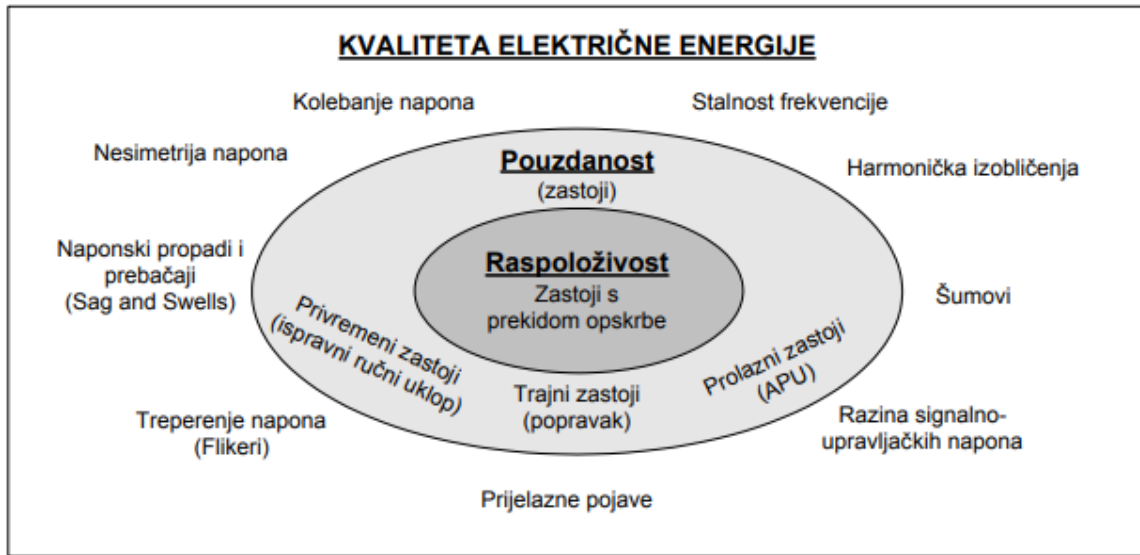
KVALITETA ELEKTRIČNE ENERGIJE

Kolebanje napona

Stalnost frekvencije

Nesimetrija napona

Pouzdanost
(zastoji)

Harmonička izobličenja

Naponski propadi i prebačaji
(Sag and Swells)

Raspoloživost
Zastoji s prekidom opskrbe

Šumovi

Privremeni zastoji
(ispravni ručni uklop)

Trajni zastoji
(popravak)

Prolazni zastoji
(APU)

Treperenje napona
(Flikeri)

Razina signalno-upravljačkih napona

Prijelazne pojave